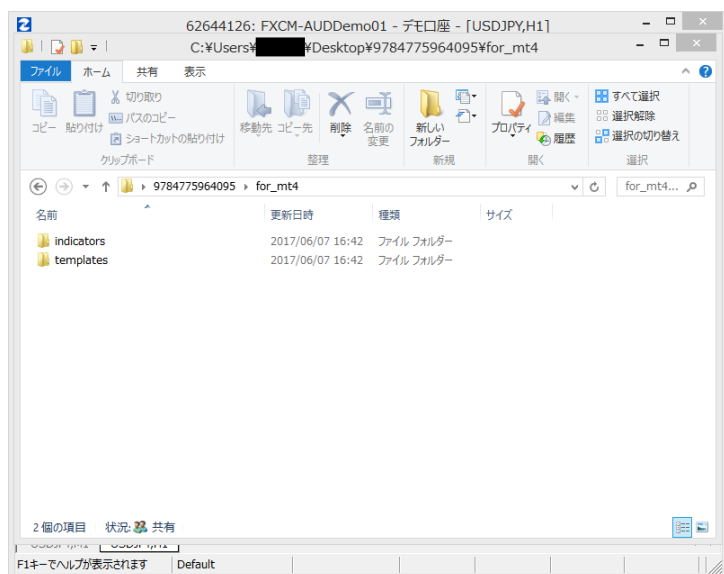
62644126: FXCM-AUDDemo01 - デモ口座 - [USDJPY,H1]

C:¥Users¥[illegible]¥Desktop¥9784775964095¥for_mt4

ファイル ホーム 共有 表示

コピー 貼り付け
切り取り
パスのコピー
ショートカットの貼り付け
クリップボード

移動先 コピー先
削除 名前の変更
整理

新しいフォルダー
新規

プロパティ
開く
編集
履歴
開く

すべて選択
選択解除
選択の切り替え
選択

9784775964095 › for_mt4

for_mt4...

| 名前 | 更新日時 | 種類 | サイズ |
|---|---|---|---|
| indicators | 2017/06/07 16:42 | ファイル フォルダー | |
| templates | 2017/06/07 16:42 | ファイル フォルダー | |

2 個の項目 状況: 共有

USDJPY,H1 USDJPY,H1

F1キーでヘルプが表示されます Default